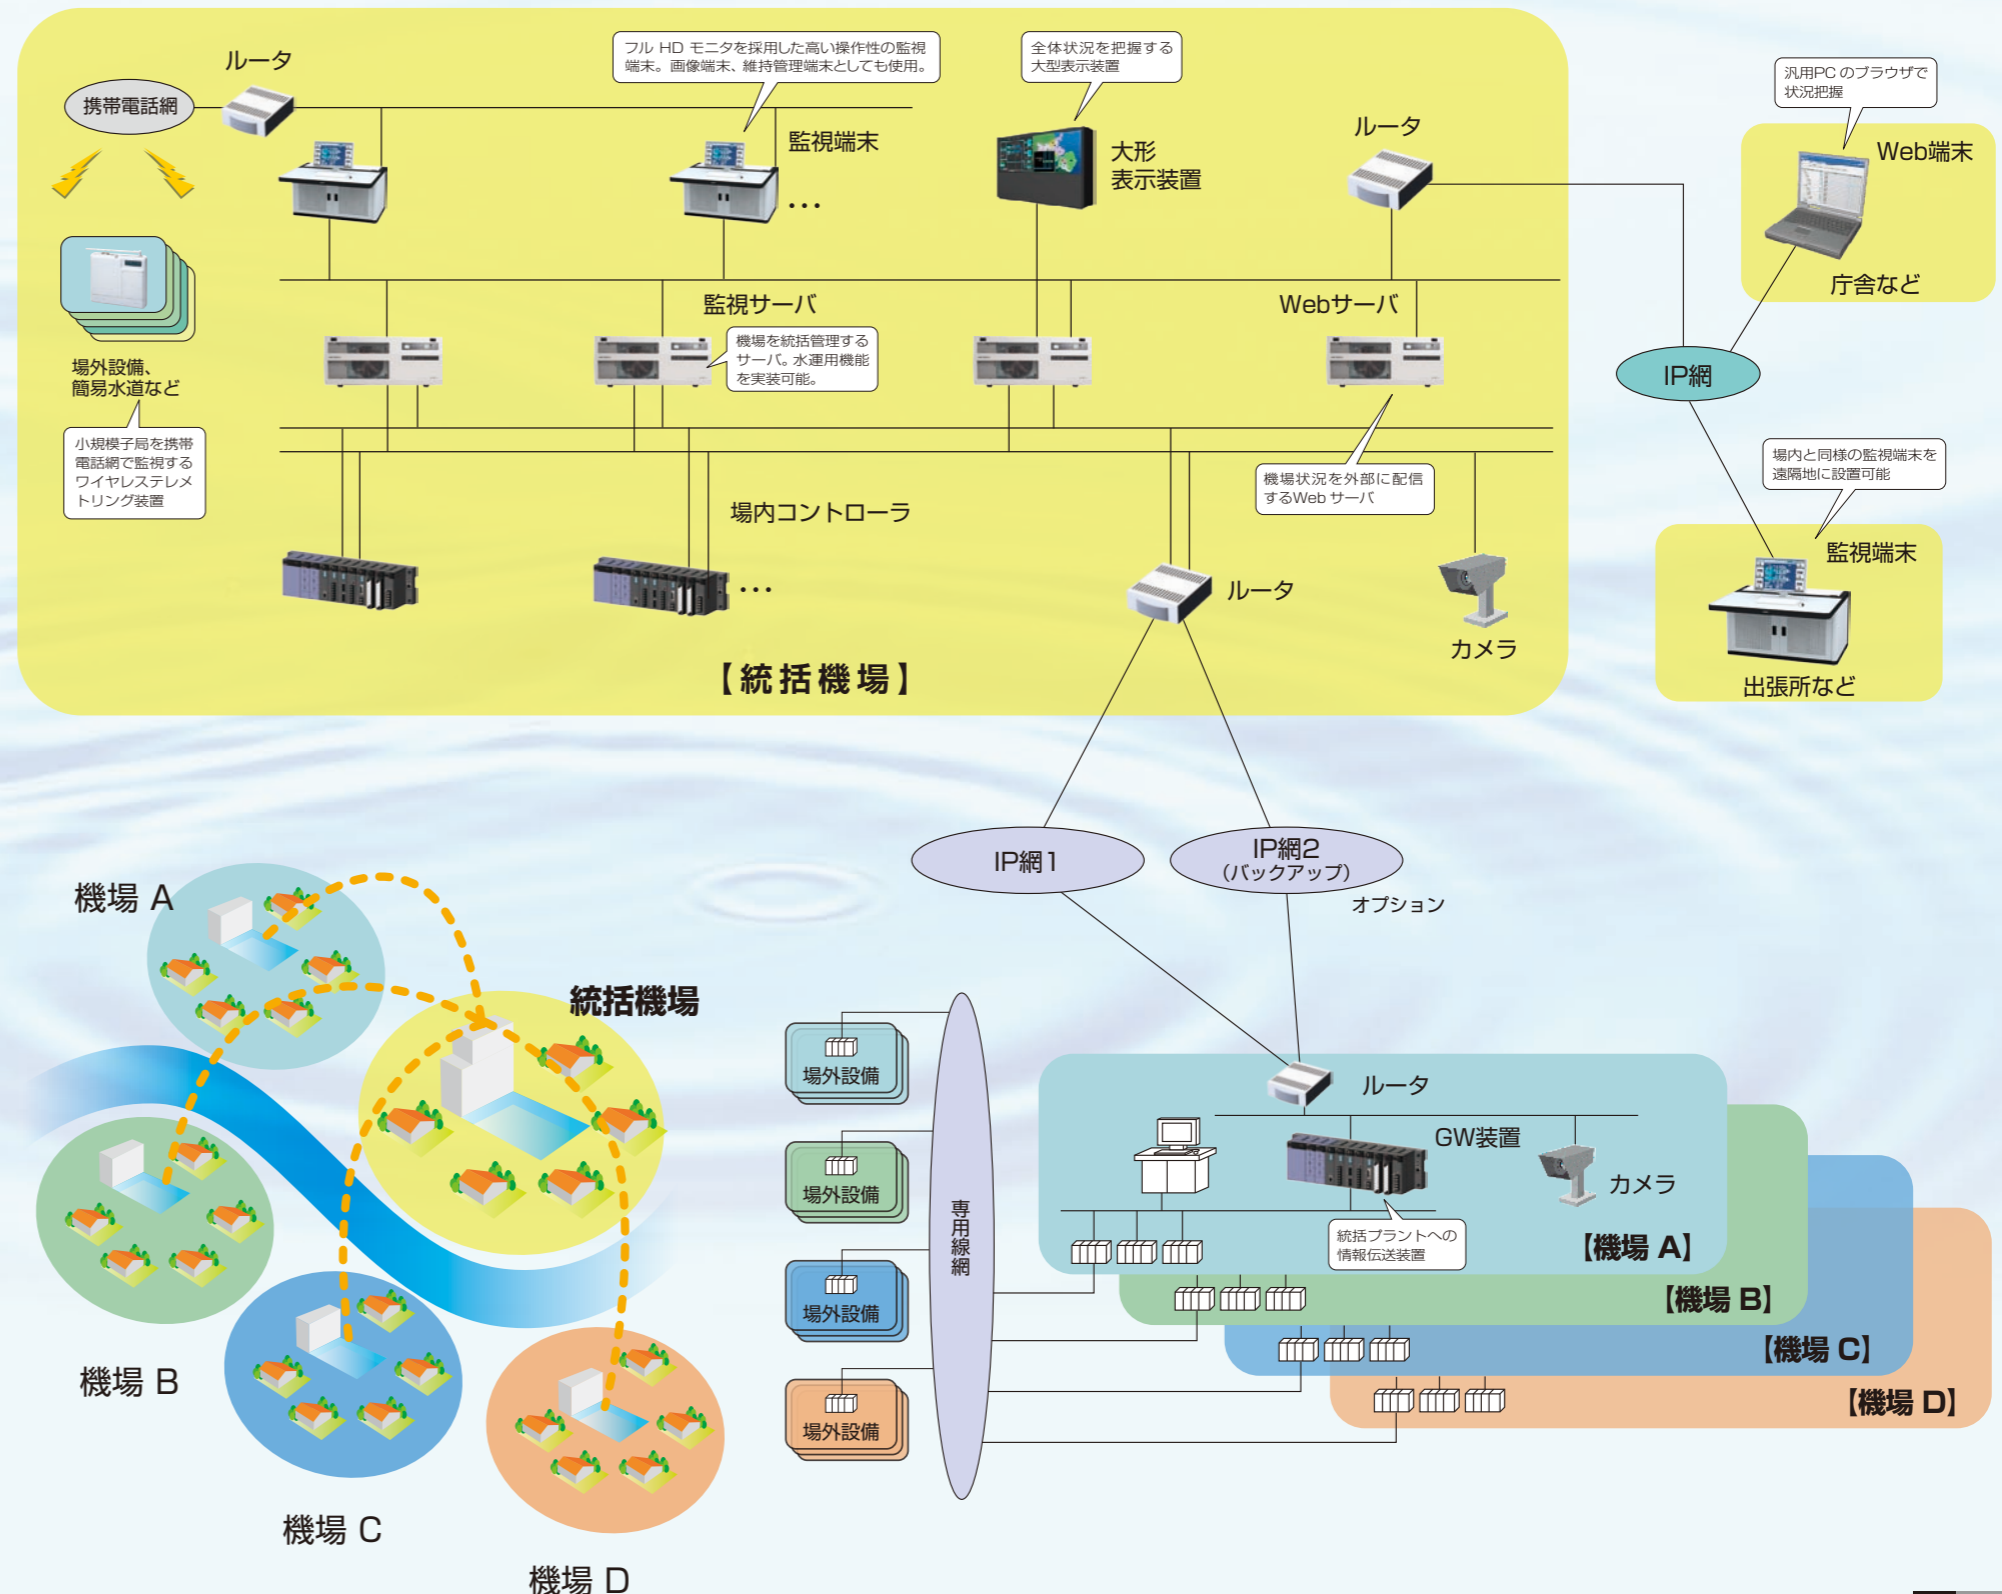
ルータ

携帯電話網

フル HD モニタを採用した高い操作性の監視端末。画像端末、維持管理端末としても使用。

監視端末

・・・

全体状況を把握する大型表示装置

大形表示装置

ルータ

汎用PC のブラウザで状況把握

Web端末

庁舎など

場外設備、簡易水道など

小規模子局を携帯電話網で監視するワイヤレステレメトリング装置

監視サーバ

機場を統括管理するサーバ。水運用機能を実装可能。

Webサーバ

IP網

機場状況を外部に配信するWeb サーバ

場内と同様の監視端末を遠隔地に設置可能

監視端末

場内コントローラ

・・・

ルータ

カメラ

出張所など

【統括機場】

IP網1

IP網2
(バックアップ)

オプション

機場 A

統括機場

機場 B

機場 C

機場 D

場外設備

場外設備

場外設備

場外設備

専用線網

ルータ

GW装置

カメラ

統括プラントへの情報伝送装置

【機場 A】

【機場 B】

【機場 C】

【機場 D】